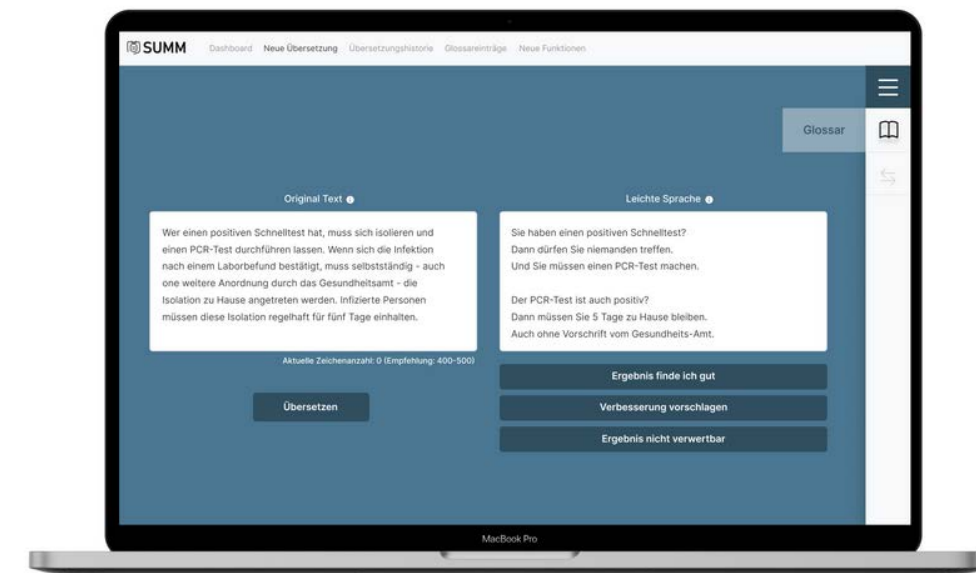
SUMM Dashboard Neue Übersetzung Übersetzungshistorie Glossareinträge Neue Funktionen

Glossar

Original Text

Wer einen positiven Schnelltest hat, muss sich isolieren und einen PCR-Test durchführen lassen. Wenn sich die Infektion nach einem Laborbefund bestätigt, muss selbstständig - auch one weitere Anordnung durch das Gesundheitsamt - die Isolation zu Hause angetreten werden. Infizierte Personen müssen diese Isolation regelhaft für fünf Tage einhalten.

Aktuelle Zeichenanzahl: 0 (Empfehlung: 400-500)

Übersetzen

Leichte Sprache

Sie haben einen positiven Schnelltest?
Dann dürfen Sie niemanden treffen.
Und Sie müssen einen PCR-Test machen.

Der PCR-Test ist auch positiv?
Dann müssen Sie 5 Tage zu Hause bleiben.
Auch ohne Vorschrift vom Gesundheits-Amt.

Ergebnis finde ich gut

Verbesserung vorschlagen

Ergebnis nicht verwertbar

MacBook Pro